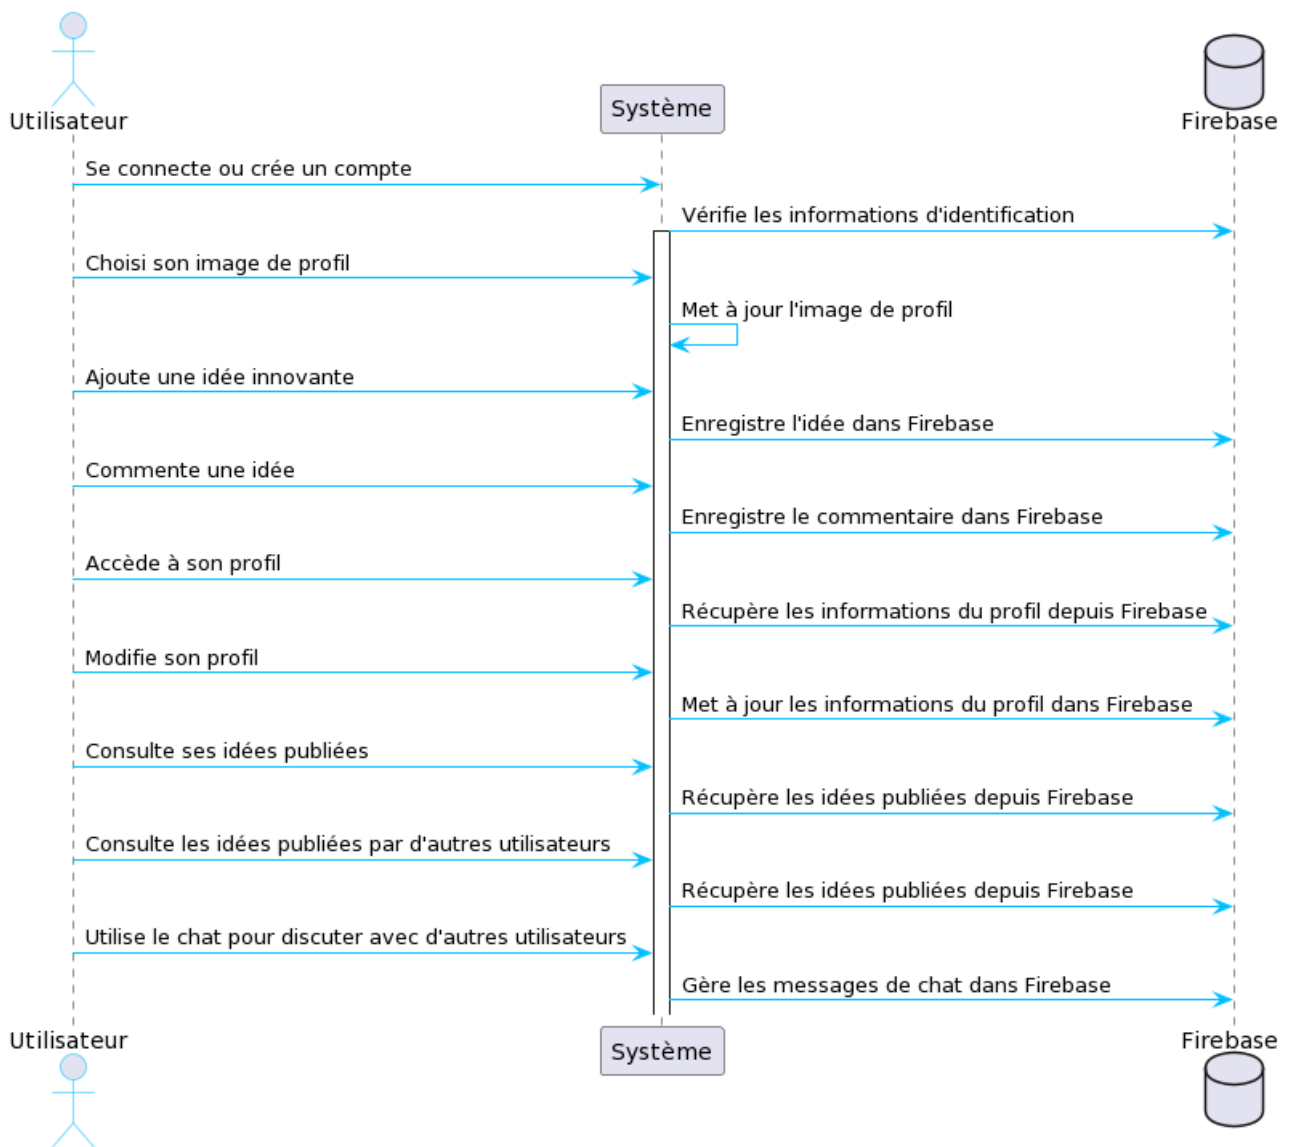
Utilisateur

Système

Firebase

Se connecte ou crée un compte

Vérifie les informations d'identification

Choisi son image de profil

Met à jour l'image de profil

Ajoute une idée innovante

Enregistre l'idée dans Firebase

Commente une idée

Enregistre le commentaire dans Firebase

Accède à son profil

Récupère les informations du profil depuis Firebase

Modifie son profil

Met à jour les informations du profil dans Firebase

Consulte ses idées publiées

Récupère les idées publiées depuis Firebase

Consulte les idées publiées par d'autres utilisateurs

Récupère les idées publiées depuis Firebase

Utilise le chat pour discuter avec d'autres utilisateurs

Gère les messages de chat dans Firebase

Utilisateur

Système

Firebase